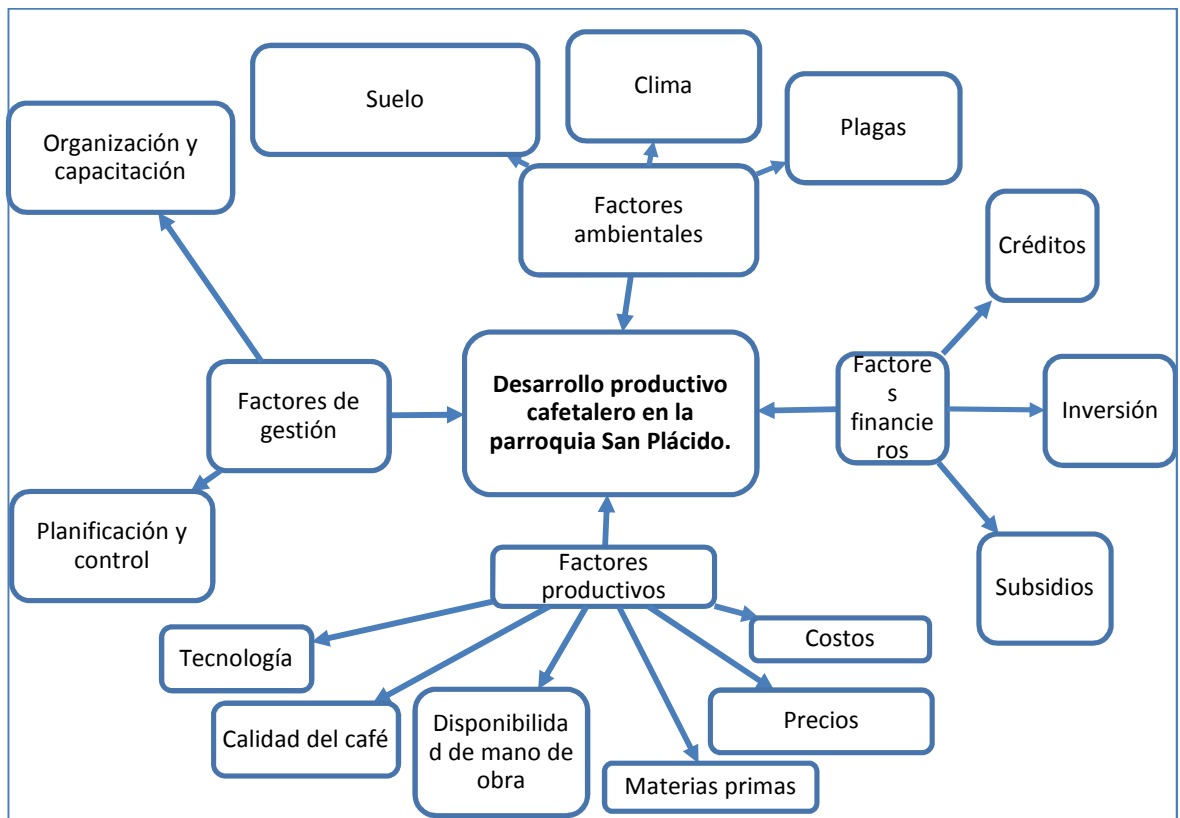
Suelo

Clima

Plagas

Organización y capacitación

Factores ambientales

Créditos

Factores de gestión

**Desarrollo productivo cafetalero en la parroquia San Plácido.**

Factore s financie ros

Inversión

Subsidios

Planificación y control

Factores productivos

Costos

Tecnología

Calidad del café

Disponibilida d de mano de obra

Precios

Materias primas